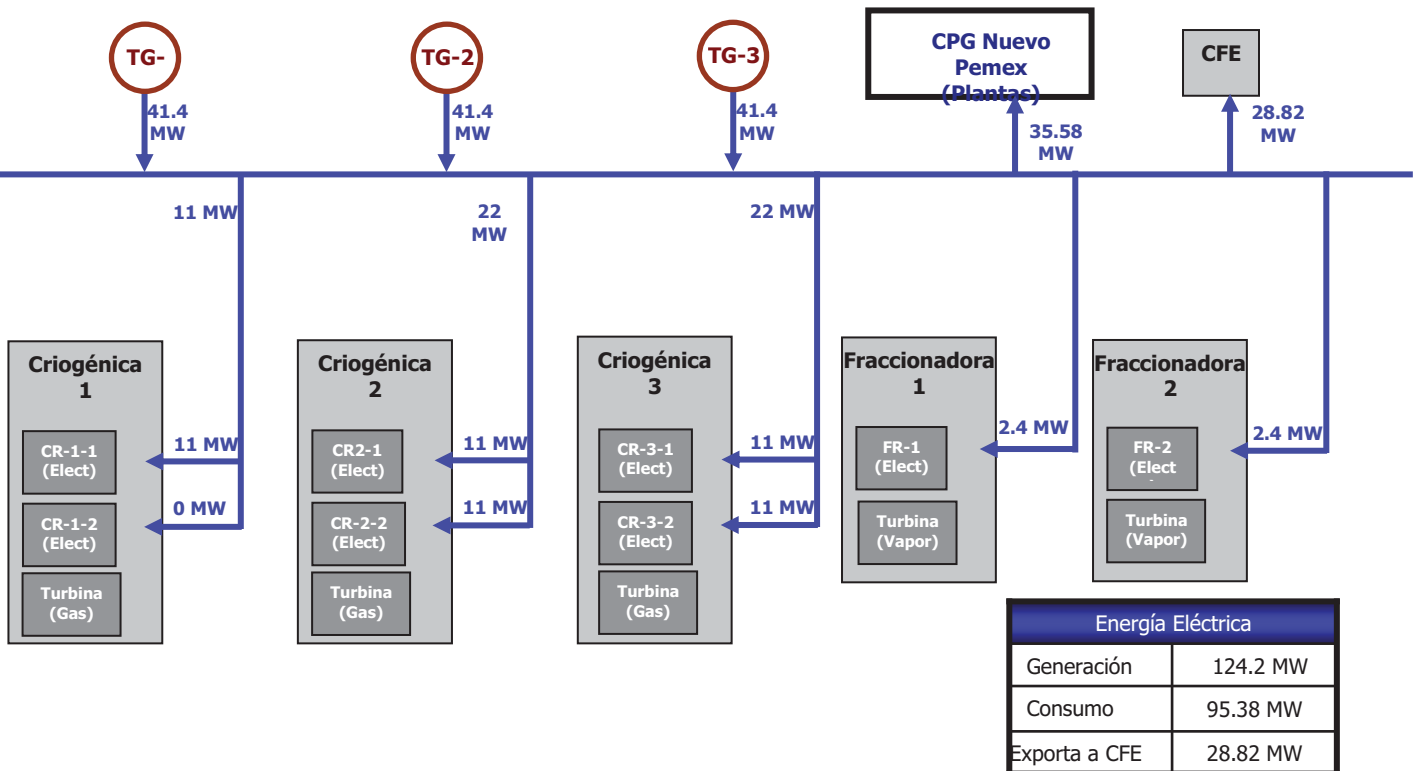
TG-

41.4 MW

TG-2

41.4 MW

TG-3

41.4 MW

CPG Nuevo Pemex (Plantas)

35.58 MW

CFE

28.82 MW

11 MW

22 MW

22 MW

Criogénica 1

CR-1-1 (Elect)

11 MW

CR-1-2 (Elect)

0 MW

Turbina (Gas)

Criogénica 2

CR2-1 (Elect)

11 MW

CR-2-2 (Elect)

11 MW

Turbina (Gas)

Criogénica 3

CR-3-1 (Elect)

11 MW

CR-3-2 (Elect)

11 MW

Turbina (Gas)

Fraccionadora 1

FR-1 (Elect)

2.4 MW

Turbina (Vapor)

Fraccionadora 2

FR-2 (Elect

2.4 MW

Turbina (Vapor)

| Energía Eléctrica | |
|---|---|
| Generación | 124.2 MW |
| Consumo | 95.38 MW |
| Exporta a CFE | 28.82 MW |